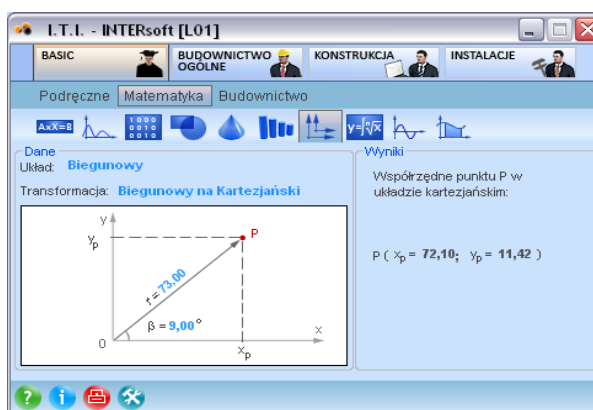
I.T.I. - INTERsoft [L01]

BASIC
BUDOWNICTWO OGÓLNE
KONSTRUKCJA
INSTALACJE

Podręczne Matematyka Budownictwo

AxX=B

Dane
Układ: Biegunowy

Transformacja: Biegunowy na Kartezjański

y
$y_P$
P
r = 73,00
β = 9,00 °
0
$x_P$
x

Wyniki
Współrzędne punktu P w układzie kartezjańskim:

P ( $x_P$ = 72,10; $y_P$ = 11,42 )